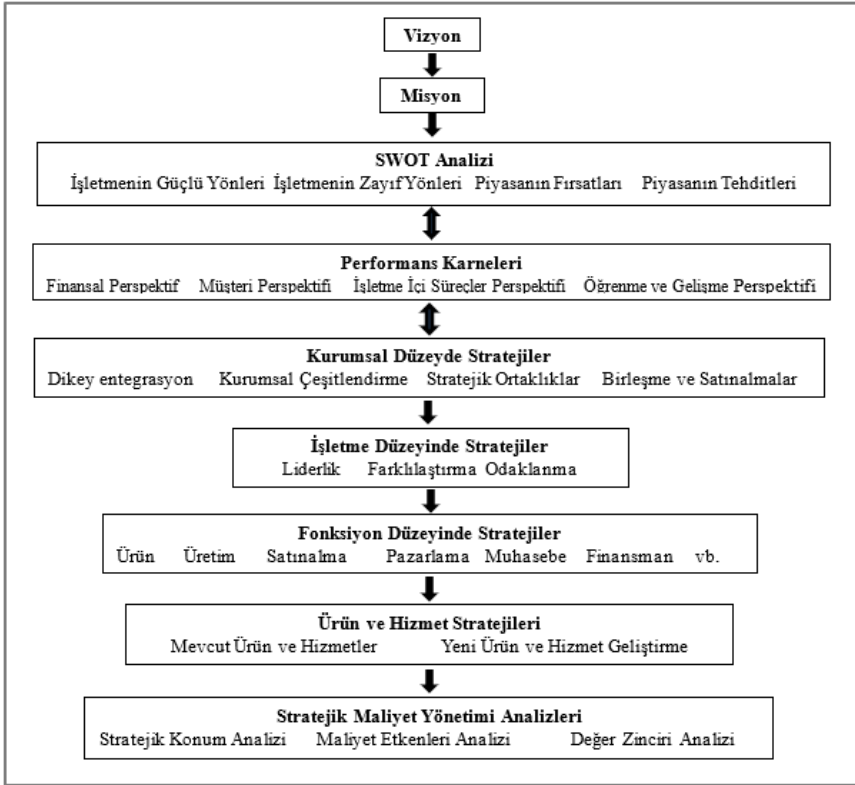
Vizyon

Misyon

SWOT Analizi
İşletmenin Güçlü Yönleri İşletmenin Zayıf Yönleri Piyasanın Fırsatları Piyasanın Tehditleri

Performans Karneleri
Finansal Perspektif Müşteri Perspektifi İşletme İçi Süreçler Perspektifi Öğrenme ve Gelişme Perspektifi

Kurumsal Düzeyde Stratejiler
Dikey entegrasyon Kurumsal Çeşitlendirme Stratejik Ortaklıklar Birleşme ve Satınalmalar

İşletme Düzeyinde Stratejiler
Liderlik Farklılaştırma Odaklanma

Fonksiyon Düzeyinde Stratejiler
Ürün Üretim Satınalma Pazarlama Muhasebe Finansman vb.

Ürün ve Hizmet Stratejileri
Mevcut Ürün ve Hizmetler Yeni Ürün ve Hizmet Geliştirme

Stratejik Maliyet Yönetimi Analizleri
Stratejik Konum Analizi Maliyet Etkenleri Analizi Değer Zinciri Analizi